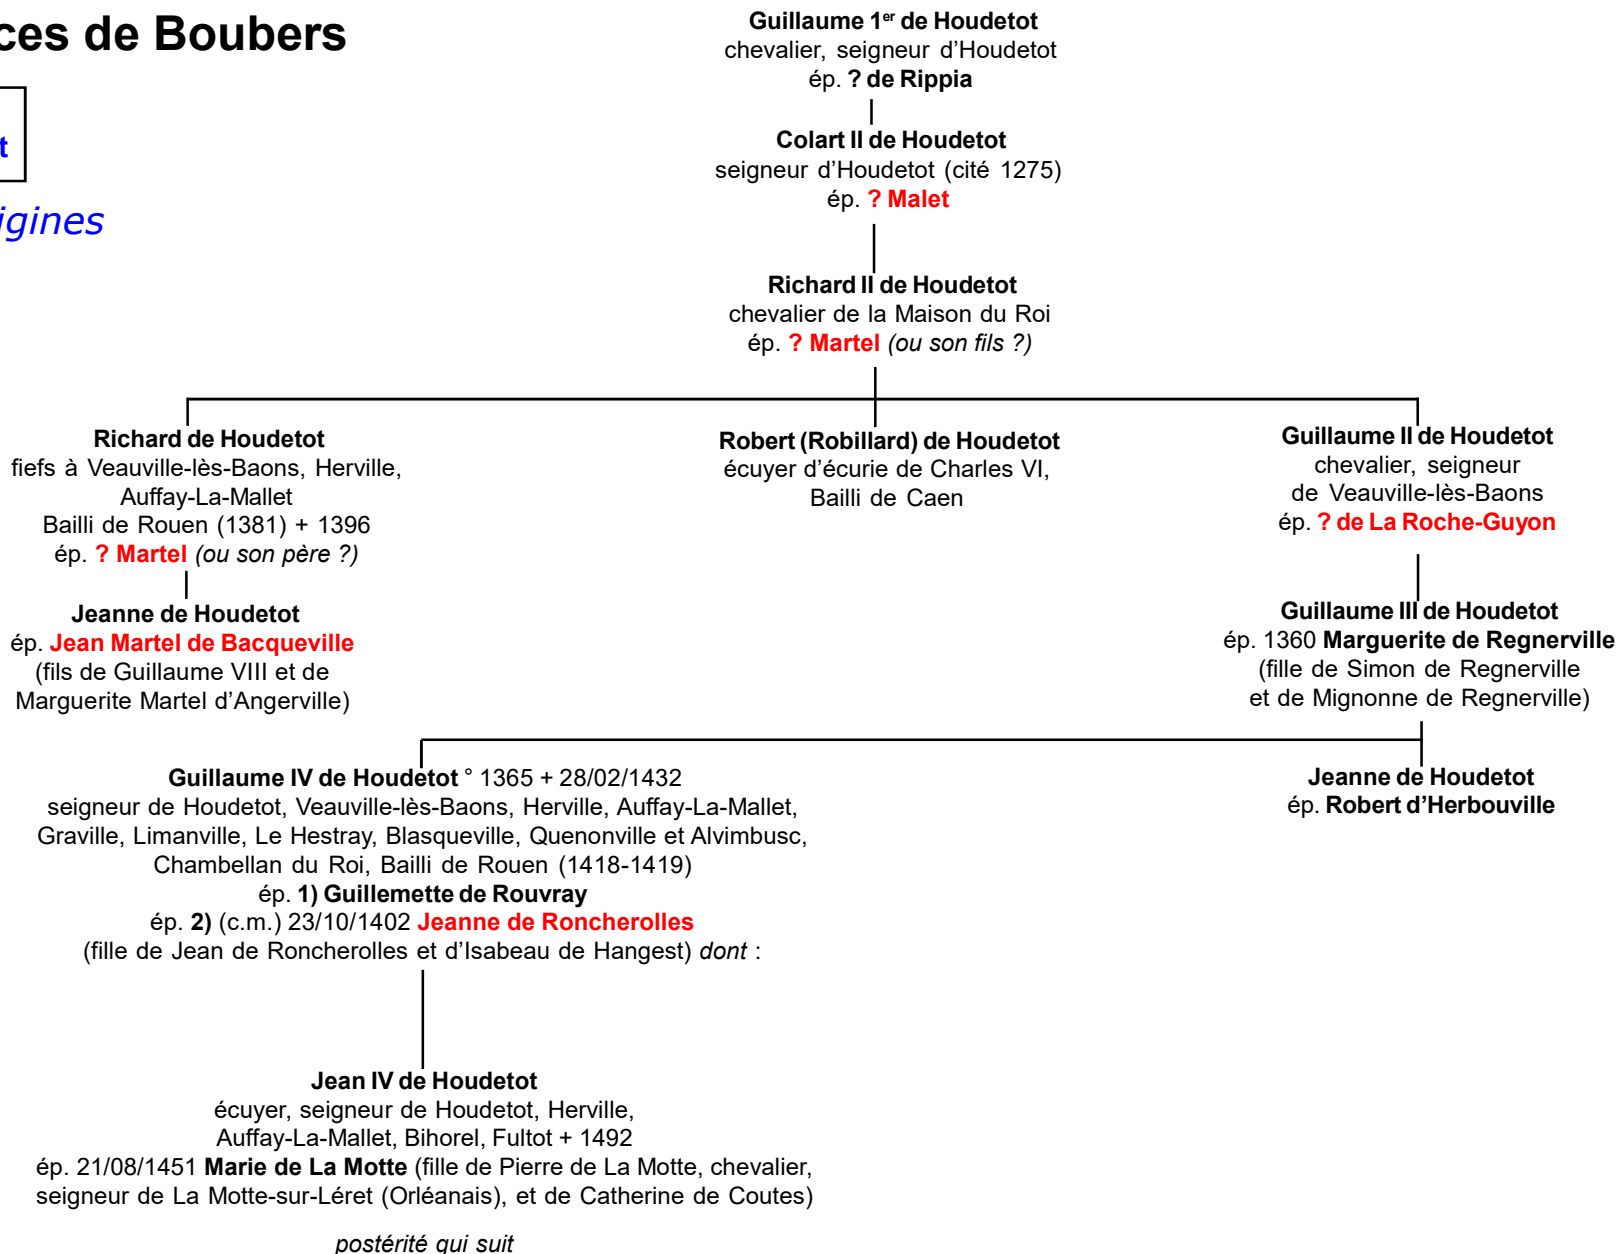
ces de Boubers

t

igines

Guillaume 1$^{er}$ de Houdetot
chevalier, seigneur d'Houdetot
ép. ? de Rippia

Colart II de Houdetot
seigneur d'Houdetot (cité 1275)
ép. ? Malet

Richard II de Houdetot
chevalier de la Maison du Roi
ép. ? Martel (ou son fils ?)

Richard de Houdetot
fiefs à Veauville-lès-Baons, Herville, Auffay-La-Mallet
Bailli de Rouen (1381) + 1396
ép. ? Martel (ou son père ?)

Jeanne de Houdetot
ép. Jean Martel de Bacqueville
(fils de Guillaume VIII et de Marguerite Martel d'Angerville)

Robert (Robillard) de Houdetot
écuyer d'écurie de Charles VI,
Bailli de Caen

Guillaume II de Houdetot
chevalier, seigneur
de Veauville-lès-Baons
ép. ? de La Roche-Guyon

Guillaume III de Houdetot
ép. 1360 Marguerite de Regnerville
(fille de Simon de Regnerville
et de Mignonne de Regnerville)

Guillaume IV de Houdetot ° 1365 + 28/02/1432
seigneur de Houdetot, Veauville-lès-Baons, Herville, Auffay-La-Mallet, Graville, Limanville, Le Hestray, Blasqueville, Quenonville et Alvimbusc, Chambellan du Roi, Bailli de Rouen (1418-1419)
ép. 1) Guillemette de Rouvray
ép. 2) (c.m.) 23/10/1402 Jeanne de Roncherolles
(fille de Jean de Roncherolles et d'Isabeau de Hangest) dont :

Jeanne de Houdetot
ép. Robert d'Herbouville

Jean IV de Houdetot
écuyer, seigneur de Houdetot, Herville, Auffay-La-Mallet, Bihorel, Fultot + 1492
ép. 21/08/1451 Marie de La Motte (fille de Pierre de La Motte, chevalier, seigneur de La Motte-sur-Léret (Orléanais), et de Catherine de Coutes)

postérité qui suit